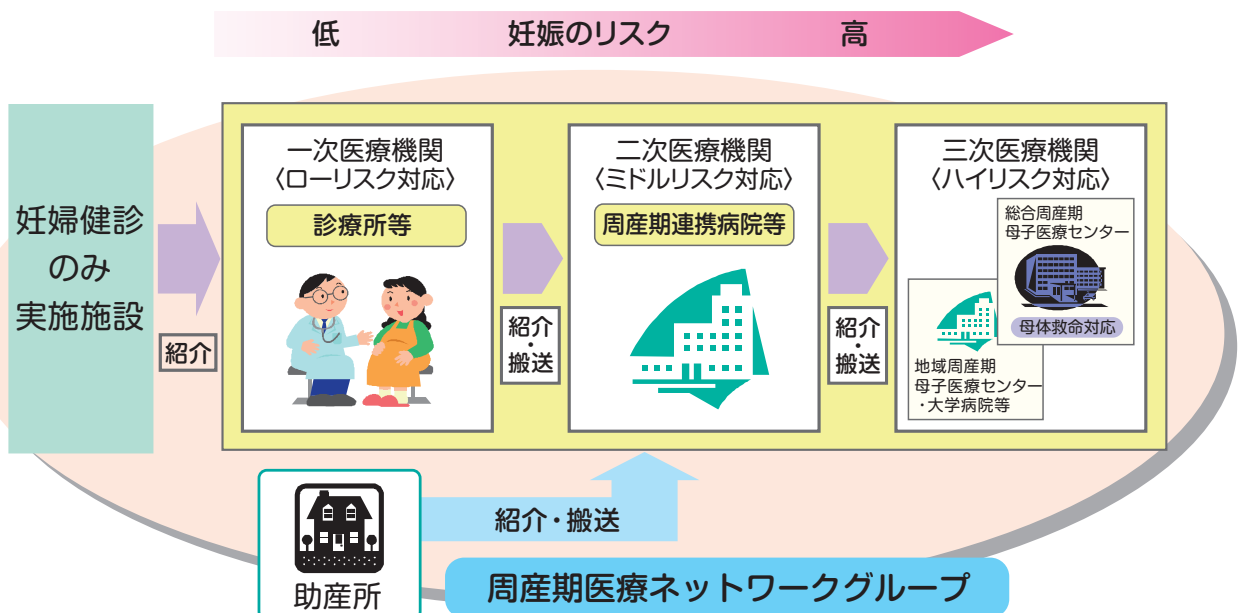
低　妊娠のリスク　高

妊婦健診のみ実施施設

紹介

一次医療機関
〈ローリスク対応〉

診療所等

紹介・搬送

二次医療機関
〈ミドルリスク対応〉

周産期連携病院等

紹介・搬送

三次医療機関
〈ハイリスク対応〉

総合周産期母子医療センター

母体救命対応

地域周産期母子医療センター・大学病院等

紹介・搬送

助産所

周産期医療ネットワークグループ